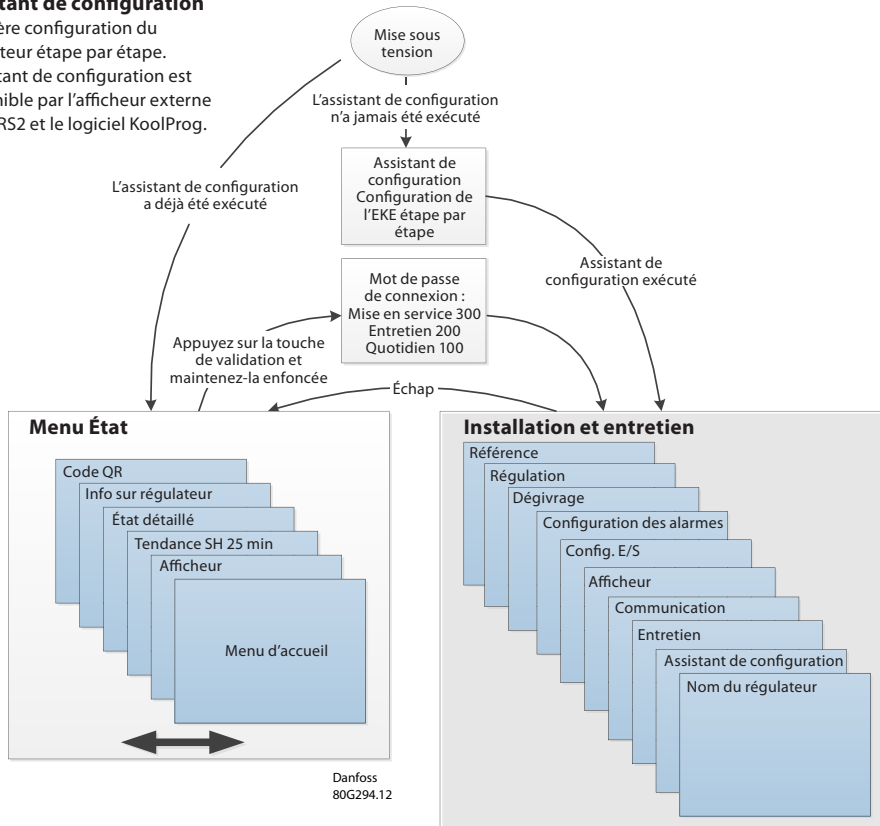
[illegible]stant de configuration
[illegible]ère configuration du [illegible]teur étape par étape.
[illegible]stant de configuration est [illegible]nible par l'afficheur externe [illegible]RS2 et le logiciel KoolProg.

Mise sous tension

L'assistant de configuration n'a jamais été exécuté

Assistant de configuration Configuration de l'EKE étape par étape

L'assistant de configuration a déjà été exécuté

Assistant de configuration exécuté

Mot de passe de connexion :
Mise en service 300
Entretien 200
Quotidien 100

Appuyez sur la touche de validation et maintenez-la enfoncée

Échap

Menu État

Code QR
Info sur régulateur
État détaillé
Tendance SH 25 min
Afficheur
Menu d'accueil

Installation et entretien

Référence
Régulation
Dégivrage
Configuration des alarmes
Config. E/S
Afficheur
Communication
Entretien
Assistant de configuration
Nom du régulateur

Danfoss
80G294.12